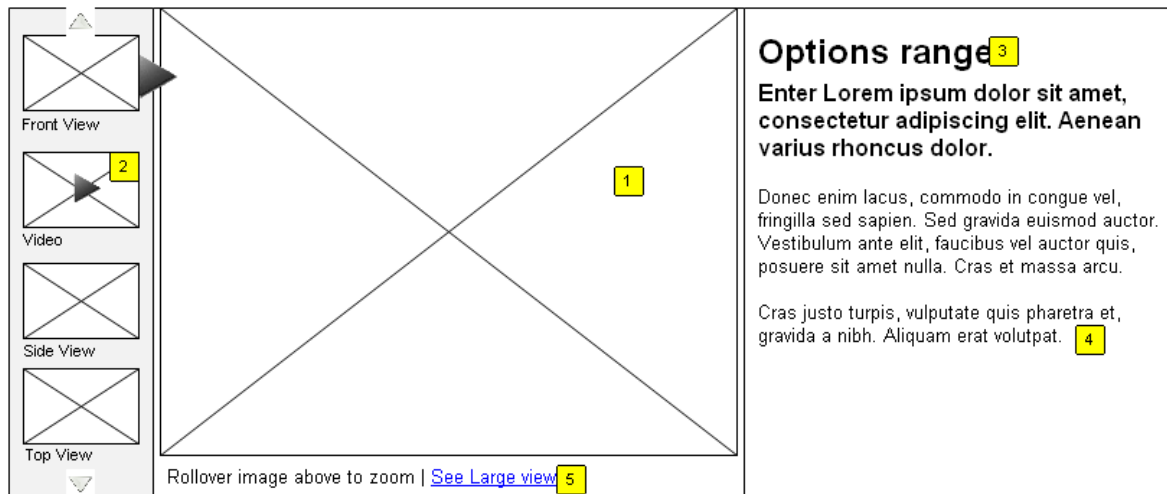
Front View

2

Video

Side View

Top View

1

Rollover image above to zoom | See Large view 5

Options range 3

Enter Lorem ipsum dolor sit amet, consectetur adipiscing elit. Aenean varius rhoncus dolor.

Donec enim lacus, commodo in congue vel, fringilla sed sapien. Sed gravida euismod auctor. Vestibulum ante elit, faucibus vel auctor quis, posuere sit amet nulla. Cras et massa arcu.

Cras justo turpis, vulputate quis pharetra et, gravida a nibh. Aliquam erat volutpat. 4